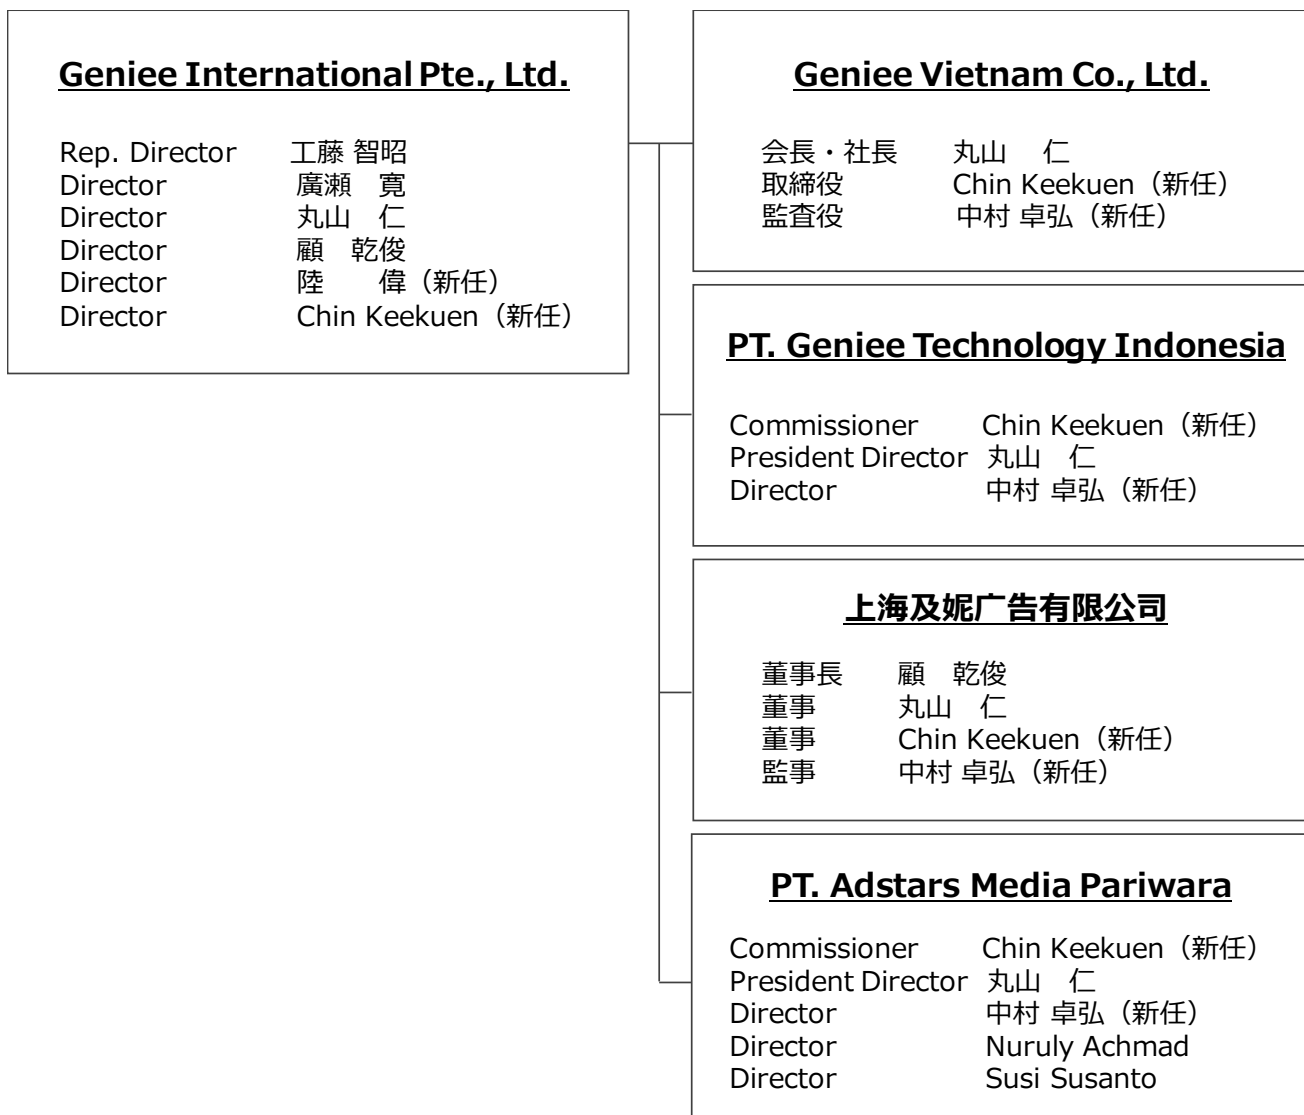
Geniee International Pte., Ltd.

Rep. Director 工藤 智昭
Director 廣瀬 寛
Director 丸山 仁
Director 顧 乾俊
Director 陸 偉（新任）
Director Chin Keekuen（新任）

Geniee Vietnam Co., Ltd.

会長・社長 丸山 仁
取締役 Chin Keekuen（新任）
監査役 中村 卓弘（新任）

PT. Geniee Technology Indonesia

Commissioner Chin Keekuen（新任）
President Director 丸山 仁
Director 中村 卓弘（新任）

上海及妮广告有限公司

董事長 顧 乾俊
董事 丸山 仁
董事 Chin Keekuen（新任）
監事 中村 卓弘（新任）

PT. Adstars Media Pariwara

Commissioner Chin Keekuen（新任）
President Director 丸山 仁
Director 中村 卓弘（新任）
Director Nuruly Achmad
Director Susi Susanto